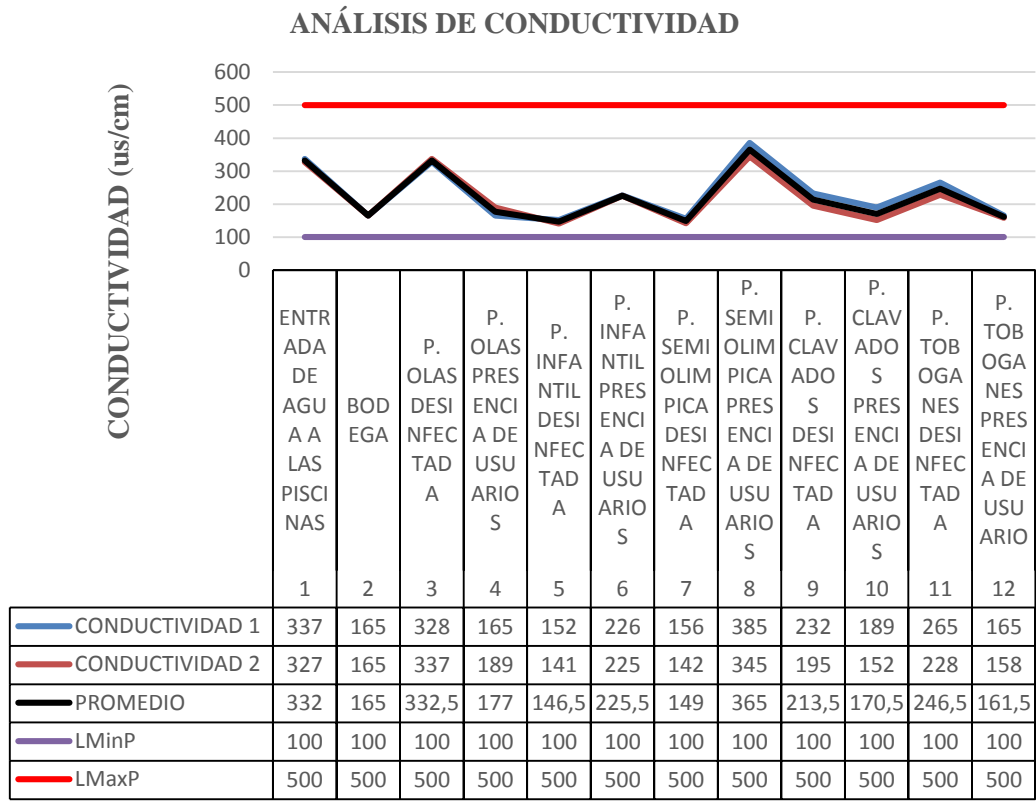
ANÁLISIS DE CONDUCTIVIDAD

CONDUCTIVIDAD (us/cm)

600
500
400
300
200
100
0

| | ENTRADA DE AGUA A LAS PISCINAS 1 | BODEGA 2 | P. OLAS DESINFECTADA 3 | P. OLAS PRESENCIA DE USUARIOS 4 | P. INFANTIL DESINFECTADA 5 | P. INFANTIL PRESENCIA DE USUARIOS 6 | P. SEMIOLIMPICA DESINFECTADA 7 | P. SEMIOLIMPICA PRESENCIA DE USUARIOS 8 | P. CLAVADOS DESINFECTADA 9 | P. CLAVADOS PRESENCIA DE USUARIOS 10 | P. TOBOGANES DESINFECTADA 11 | P. TOBOGANES PRESENCIA DE USUARIO 12 |
|---|---|---|---|---|---|---|---|---|---|---|---|---|
| CONDUCTIVIDAD 1 | 337 | 165 | 328 | 165 | 152 | 226 | 156 | 385 | 232 | 189 | 265 | 165 |
| CONDUCTIVIDAD 2 | 327 | 165 | 337 | 189 | 141 | 225 | 142 | 345 | 195 | 152 | 228 | 158 |
| PROMEDIO | 332 | 165 | 332,5 | 177 | 146,5 | 225,5 | 149 | 365 | 213,5 | 170,5 | 246,5 | 161,5 |
| LMinP | 100 | 100 | 100 | 100 | 100 | 100 | 100 | 100 | 100 | 100 | 100 | 100 |
| LMaxP | 500 | 500 | 500 | 500 | 500 | 500 | 500 | 500 | 500 | 500 | 500 | 500 |